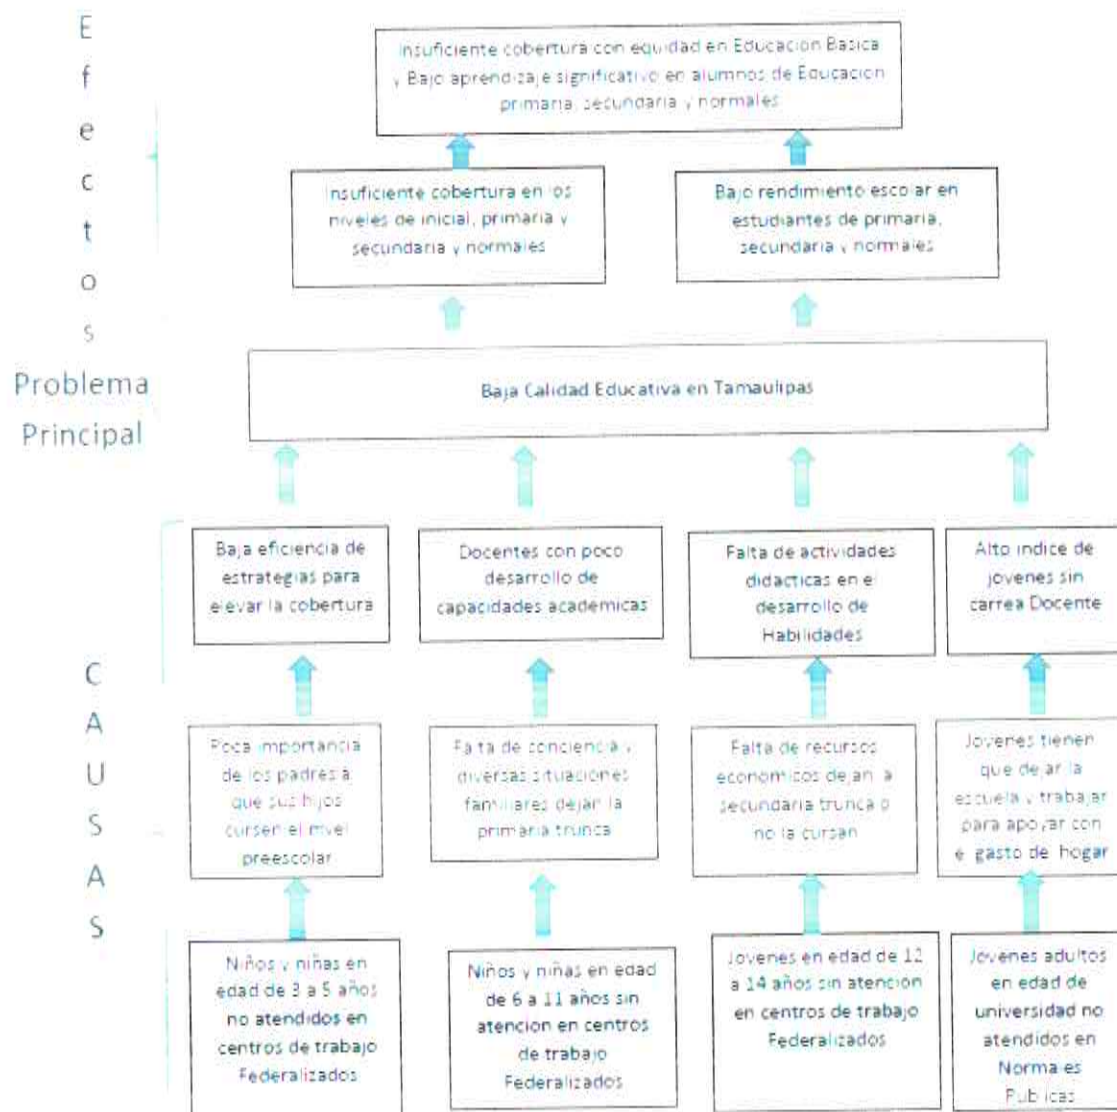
Efectos

Insuficiente cobertura con equidad en Educacion Basica y Bajo aprendizaje significativo en alumnos de Educacion primaria, secundaria y normales

Insuficiente cobertura en los niveles de inicial, primaria y secundaria y normales

Bajo rendimiento escolar en estudiantes de primaria, secundaria y normales

Problema Principal

Baja Calidad Educativa en Tamaulipas

CAUSAS

Baja eficiencia de estrategias para elevar la cobertura

Docentes con poco desarrollo de capacidades academicas

Falta de actividades didacticas en el desarrollo de Habilidades

Alto indice de jovenes sin carrea Docente

Poca importancia de los padres a que sus hijos cursen el nivel preescolar

Falta de conciencia y diversas situaciones familiares dejan la primaria trunca

Falta de recursos economicos dejan la secundaria trunca o no la cursan

Jovenes tienen que dejar la escuela y trabajar para apoyar con el gasto de hogar

Niños y niñas en edad de 3 a 5 años no atendidos en centros de trabajo Federalizados

Niños y niñas en edad de 6 a 11 años sin atencion en centros de trabajo Federalizados

Jovenes en edad de 12 a 14 años sin atencion en centros de trabajo Federalizados

Jovenes adultos en edad de universidad no atendidos en Normales Publicas